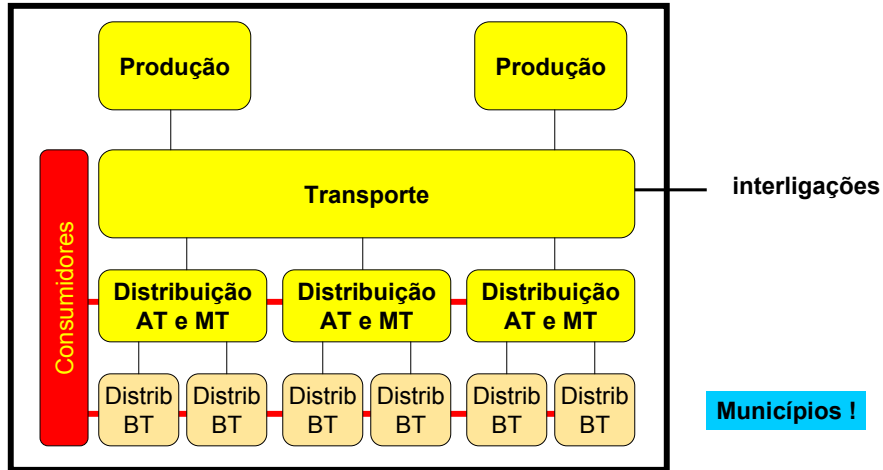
Produção

Produção

Transporte

interligações

Consumidores

Distribuição AT e MT

Distribuição AT e MT

Distribuição AT e MT

Distrib BT

Distrib BT

Distrib BT

Distrib BT

Distrib BT

Distrib BT

Municípios !